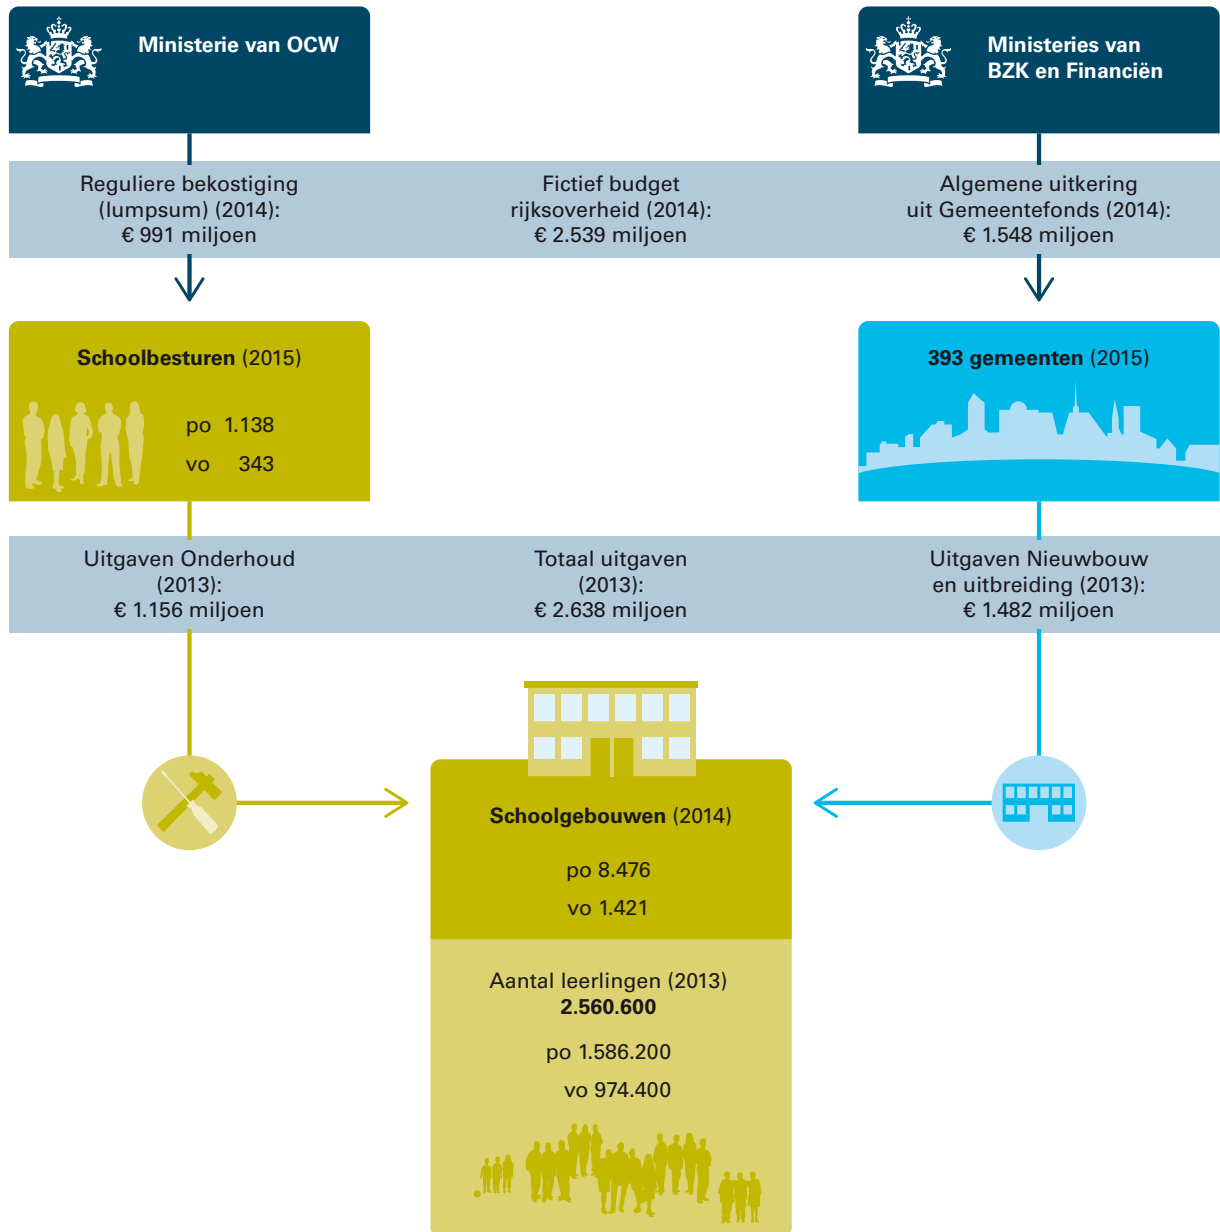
Ministerie van OCW

Ministeries van BZK en Financiën

Reguliere bekostiging (lumpsum) (2014): € 991 miljoen

Fictief budget rijksoverheid (2014): € 2.539 miljoen

Algemene uitkering uit Gemeentefonds (2014): € 1.548 miljoen

Schoolbesturen (2015)

po 1.138

vo 343

393 gemeenten (2015)

Uitgaven Onderhoud (2013): € 1.156 miljoen

Totaal uitgaven (2013): € 2.638 miljoen

Uitgaven Nieuwbouw en uitbreiding (2013): € 1.482 miljoen

Schoolgebouwen (2014)

po 8.476

vo 1.421

Aantal leerlingen (2013)
2.560.600

po 1.586.200

vo 974.400